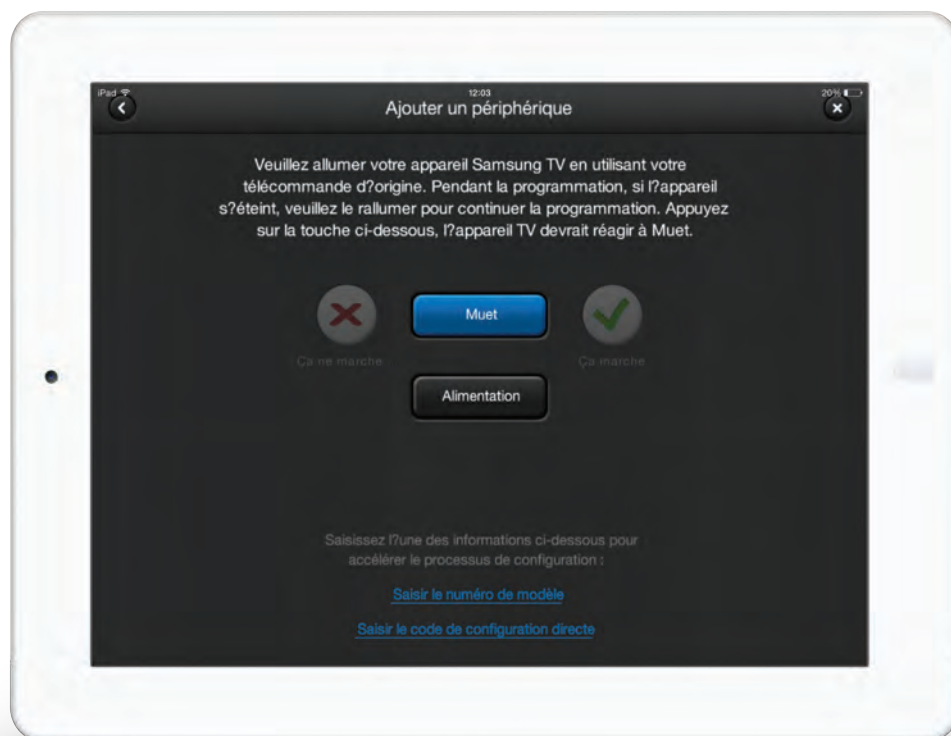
iPad
12:03
20%

Ajouter un périphérique

Veuillez allumer votre appareil Samsung TV en utilisant votre télécommande d?origine. Pendant la programmation, si l?appareil s?éteint, veuillez le rallumer pour continuer la programmation. Appuyez sur la touche ci-dessous, l?appareil TV devrait réagir à Muet.

Muet

Ça ne marche

Ça marche

Alimentation

Saisissez l?une des informations ci-dessous pour accélérer le processus de configuration :

Saisir le numéro de modèle

Saisir le code de configuration directe